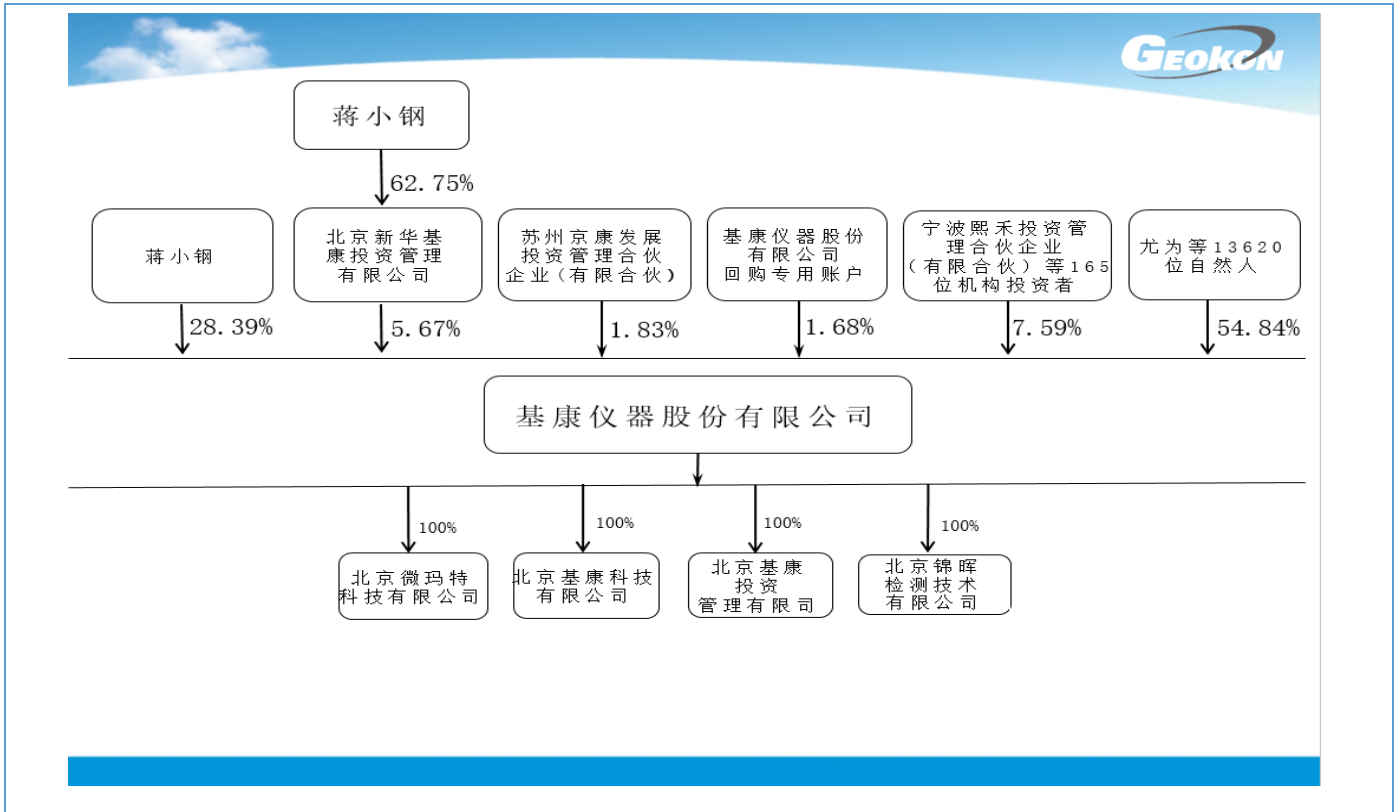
GEOKON

蒋小钢

62.75%

蒋小钢

北京新华基康投资管理有限公司

苏州京康发展投资管理合伙企业（有限合伙）

基康仪器股份有限公司回购专用账户

宁波熙禾投资管理合伙企业（有限合伙）等165位机构投资者

尤为等13620位自然人

28.39%

5.67%

1.83%

1.68%

7.59%

54.84%

基康仪器股份有限公司

100%

100%

100%

100%

北京微玛特科技有限公司

北京基康科技有限公司

北京基康投资管理有限公司

北京锦晖检测技术有限公司